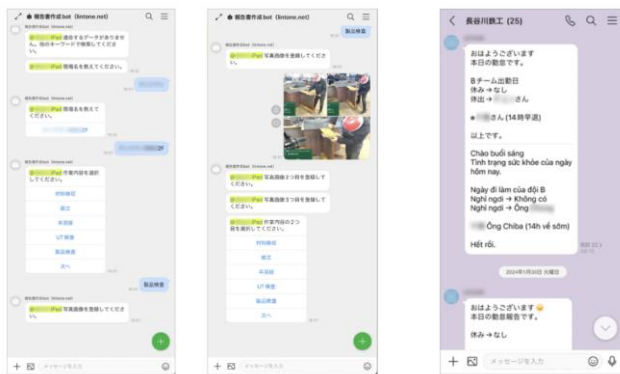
報告書作成bot (kintone.net)

iPad 現場名を教えてください。

報告書作成bot (kintone.net)

iPad 作業内容を選択してください。

対社確認

組立

不良品

UT検査

製品検査

次へ

製品検査

iPad 写真画像を登録してください。

メッセージを入力

報告書作成bot (kintone.net)

製品検査

iPad 写真画像を登録してください。

iPad 写真画像2つ目を登録してください。

iPad 写真画像3つ目を登録してください。

iPad 作業内容の2つ目を選択してください。

対社確認

組立

不良品

UT検査

製品検査

次へ

メッセージを入力

長谷川鉄工 (25)

おはようございます
本日の勤怠です。

Bチーム出勤日
休み → なし
休出 → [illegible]さん

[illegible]さん (14時早退)

以上です。

Chào buổi sáng
Tình trạng sức khỏe của ngày hôm nay.

Ngày đi làm của đội B
Nghỉ ngơi → Không có
Nghỉ ngơi → Ông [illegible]

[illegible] Ông Chiba (14h về sớm)

Hết rồi.

2024年1月30日 火曜日

おはようございます
本日の勤怠報告です。

休み → なし

メッセージを入力